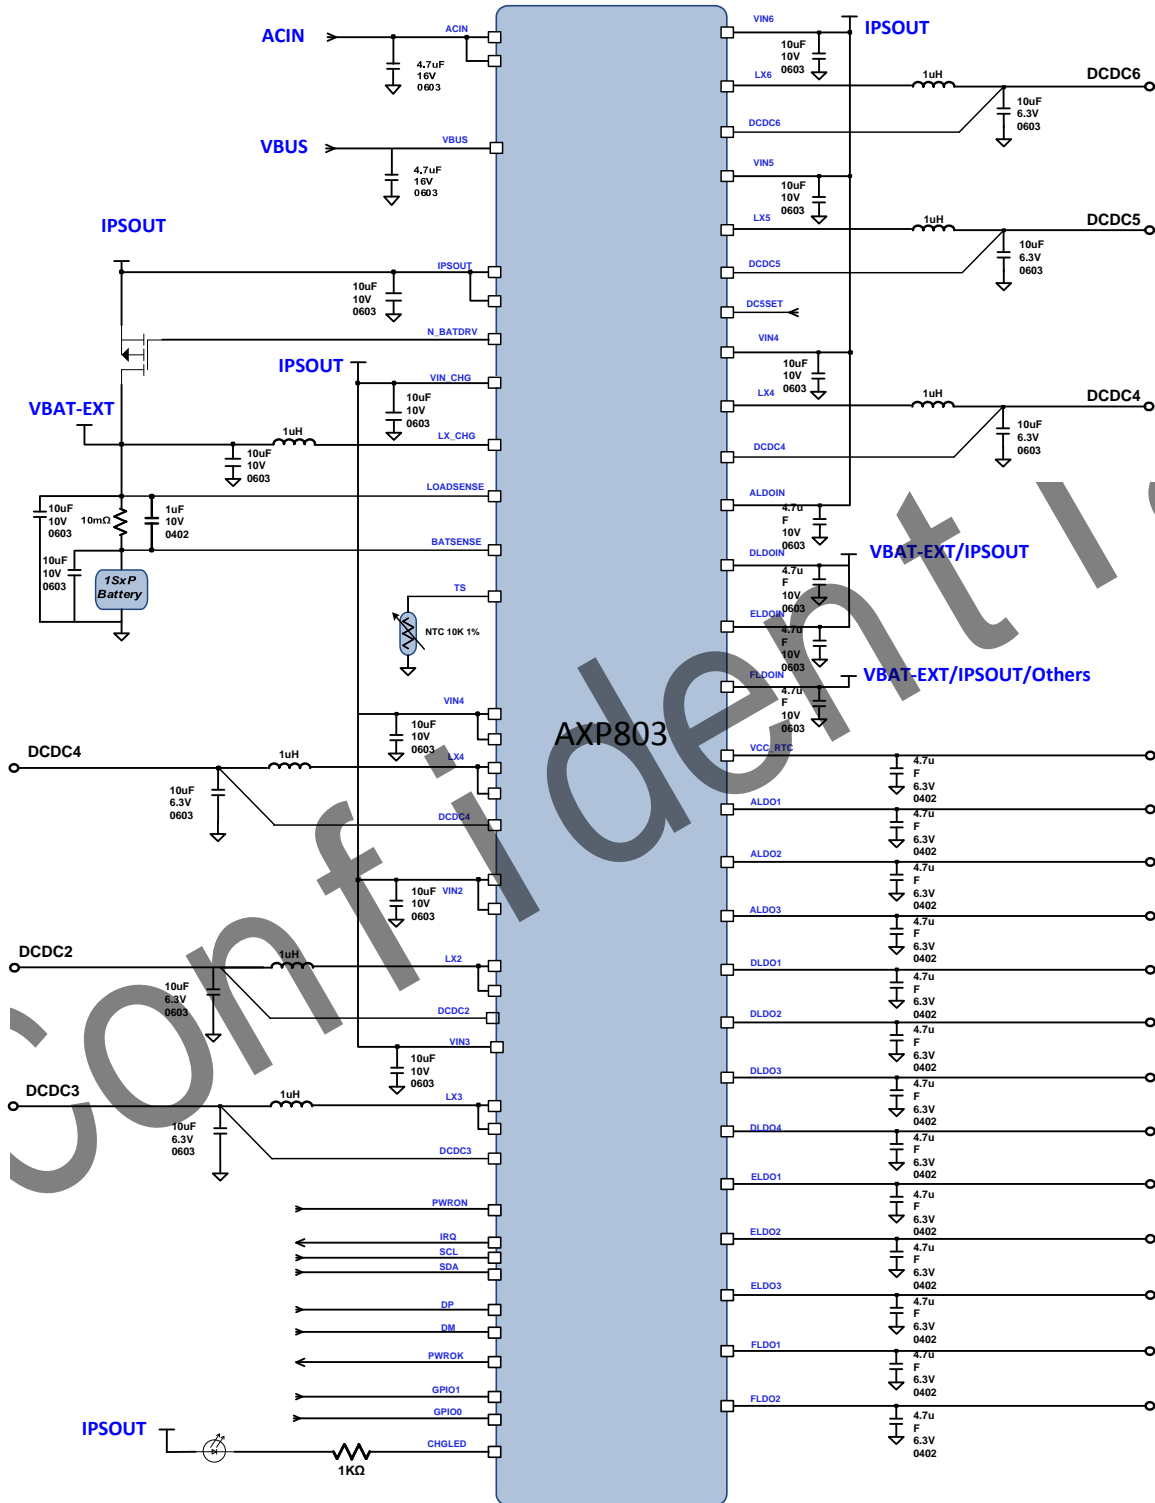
ACIN
ACIN
4.7uF
16V
0603
VBUS
VBUS
4.7uF
16V
0603
IPSOUT
IPSOUT
10uF
10V
0603
N_BATDRV
IPSOUT
VIN_CHG
10uF
10V
0603
VBAT-EXT
1uH
LX_CHG
10uF
10V
0603
LOADSENSE
10uF
10V
0603
10mΩ
1uF
10V
0402
BATSENSE
10uF
10V
0603
1SxP
Battery
TS
NTC 10K 1%
VIN4
10uF
10V
0603
DCDC4
1uH
LX4
10uF
6.3V
0603
DCDC4
10uF
10V
0603
VIN2
DCDC2
1uH
LX2
10uF
6.3V
0603
DCDC2
VIN3
10uF
10V
0603
DCDC3
1uH
LX3
10uF
6.3V
0603
DCDC3
PWRON
IRQ
SCL
SDA
DP
DM
PWROK
GPIO1
GPIO0
IPSOUT
CHGLED
1KΩ
AXP803
VIN6
IPSOUT
10uF
10V
0603
LX6
1uH
DCDC6
10uF
6.3V
0603
DCDC6
VIN5
10uF
10V
0603
LX5
1uH
DCDC5
10uF
6.3V
0603
DCDC5
DC5SET
VIN4
10uF
10V
0603
LX4
1uH
DCDC4
10uF
6.3V
0603
DCDC4
ALDOIN
4.7u
F
10V
0603
DLDOIN
VBAT-EXT/IPSOUT
4.7u
F
10V
0603
ELDOIN
4.7u
F
10V
0603
FLDOIN
VBAT-EXT/IPSOUT/Others
4.7u
F
10V
0603
VCC_RTC
4.7u
F
6.3V
0402
ALDO1
4.7u
F
6.3V
0402
ALDO2
4.7u
F
6.3V
0402
ALDO3
4.7u
F
6.3V
0402
DLDO1
4.7u
F
6.3V
0402
DLDO2
4.7u
F
6.3V
0402
DLDO3
4.7u
F
6.3V
0402
DLDO4
4.7u
F
6.3V
0402
ELDO1
4.7u
F
6.3V
0402
ELDO2
4.7u
F
6.3V
0402
ELDO3
4.7u
F
6.3V
0402
FLDO1
4.7u
F
6.3V
0402
FLDO2
4.7u
F
6.3V
0402
Confidential